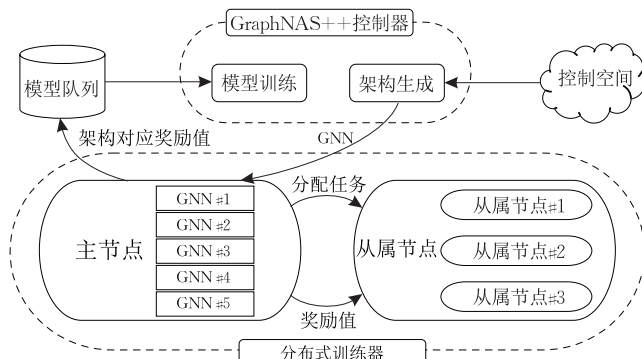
GraphNAS++控制器

模型队列

模型训练

架构生成

控制空间

架构对应奖励值

GNN

GNN #1

GNN #2

GNN #3

GNN #4

GNN #5

分配任务

主节点

从属节点

从属节点#1

从属节点#2

从属节点#3

奖励值

分布式训练器